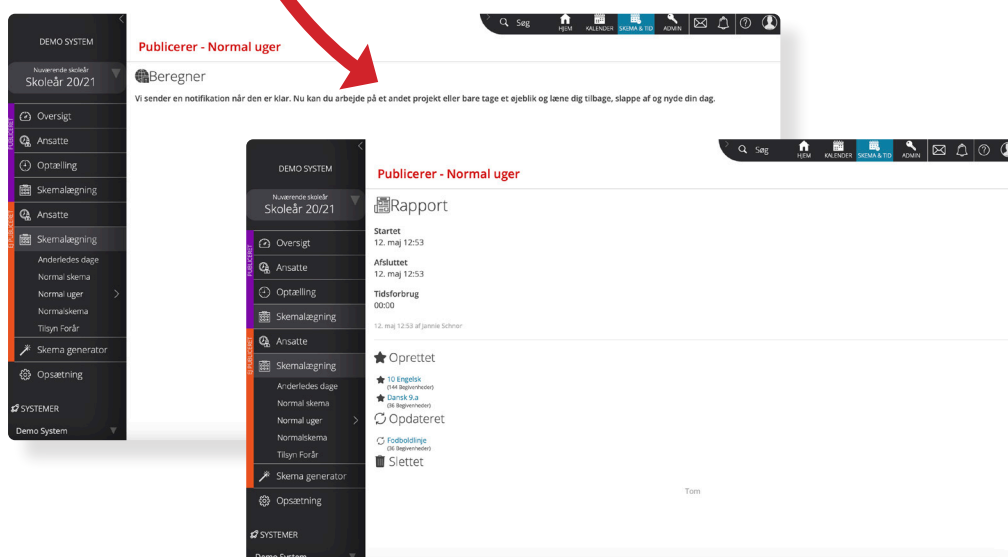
DEMO SYSTEM

Nuværende skoleår
Skoleår 20/21

PUBLICERET
Oversigt
Ansatte
Optælling
Skemalægning

UPUBLICERET
Ansatte
Skemalægning
Anderledes dage
Normal skema
Normal uger
Normalskema
Tilsyn Forår
Skema generator
Opsætning

SYSTEMER
Demo System

Søg HJEM KALENDER SKEMA & TID ADMIN

Publicerer - Normal uger

Beregner

Vi sender en notifikation når den er klar. Nu kan du arbejde på et andet projekt eller bare tage et øjeblik og læne dig tilbage, slappe af og nyde din dag.

DEMO SYSTEM

Nuværende skoleår
Skoleår 20/21

PUBLICERET
Oversigt
Ansatte
Optælling
Skemalægning

UPUBLICERET
Ansatte
Skemalægning
Anderledes dage
Normal skema
Normal uger
Normalskema
Tilsyn Forår
Skema generator
Opsætning

SYSTEMER
Demo System

Søg HJEM KALENDER SKEMA & TID ADMIN

Publicerer - Normal uger

Rapport

Startet
12. maj 12:53

Afsluttet
12. maj 12:53

Tidsforbrug
00:00

12. maj 12:53 af Jannie Schnor

Oprettet
10 Engelsk
(144 Begivenheder)
Dansk 9.a
(36 Begivenheder)

Opdateret
Fodboldlinje
(36 Begivenheder)

Slettet

Tom